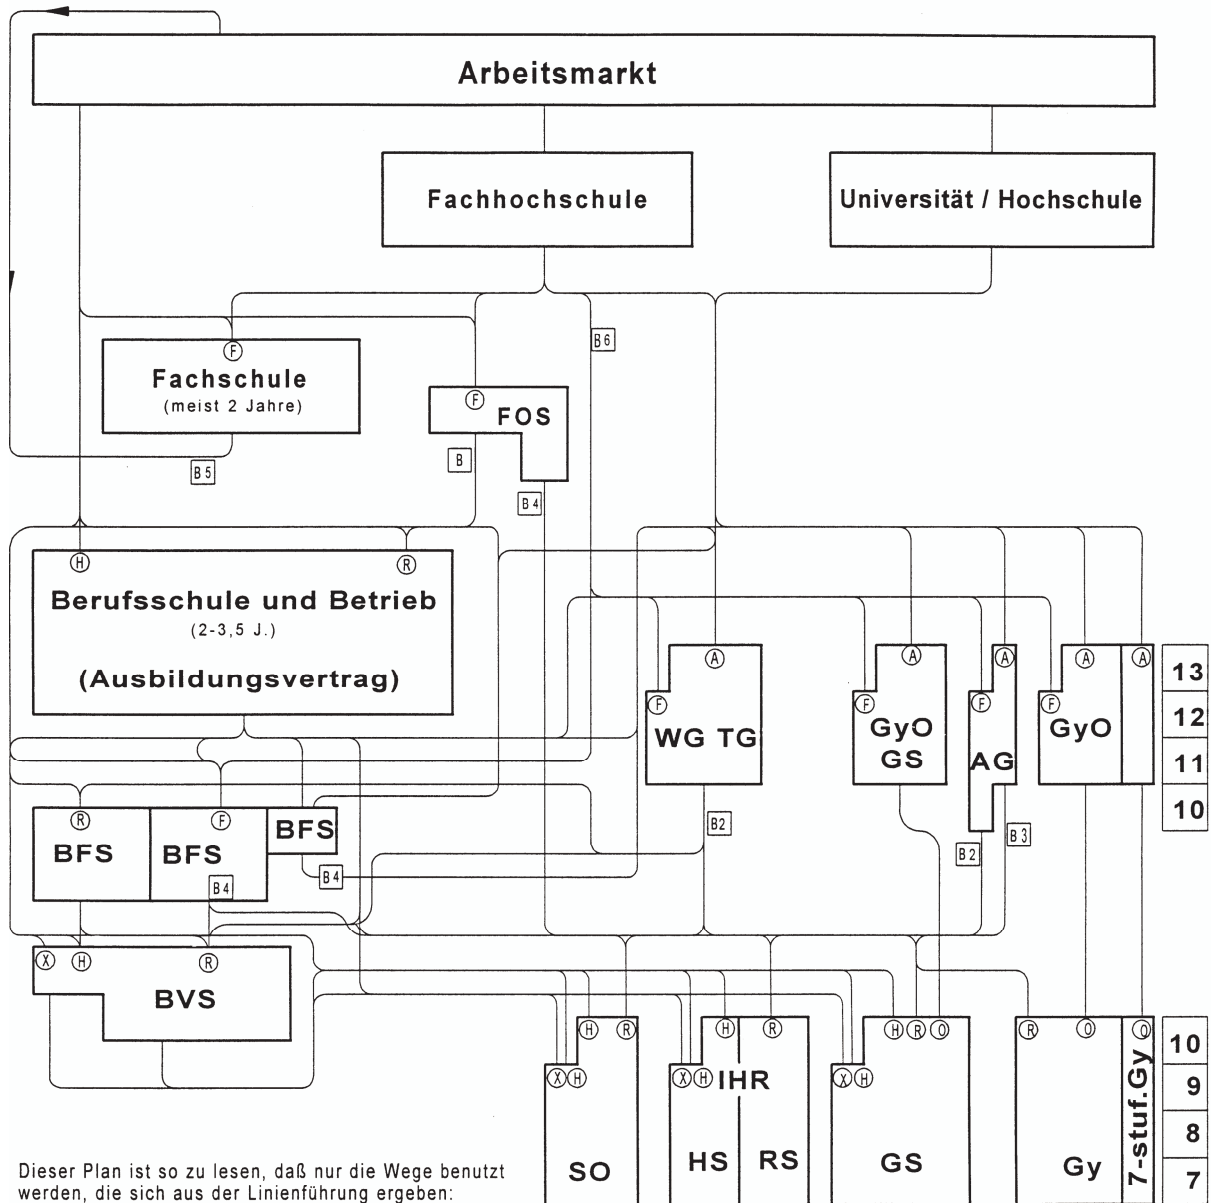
Arbeitsmarkt

Fachhochschule

Universität / Hochschule

B6

Ⓕ
Fachschule
(meist 2 Jahre)

Ⓕ
FOS

B

B5

B4

Ⓗ Ⓡ
Berufsschule und Betrieb
(2-3,5 J.)
(Ausbildungsvertrag)

Ⓐ
Ⓕ
WG TG

Ⓐ
Ⓕ
GyO
GS

Ⓐ
Ⓕ
AG

Ⓐ Ⓐ
Ⓕ
GyO

13
12
11
10

Ⓡ
BFS

Ⓕ
BFS
B4

BFS

B4

B2

B2

B3

Ⓧ Ⓗ Ⓡ
BVS

Ⓗ Ⓡ
ⓍⒽ
SO

Ⓗ Ⓡ
ⓍⒽ IHR
HS RS

ⒽⓇⓄ
ⓍⒽ
GS

Ⓡ Ⓞ Ⓞ
Gy
7-stuf.Gy

10
9
8
7

Dieser Plan ist so zu lesen, daß nur die Wege benutzt werden, die sich aus der Linienführung ergeben: